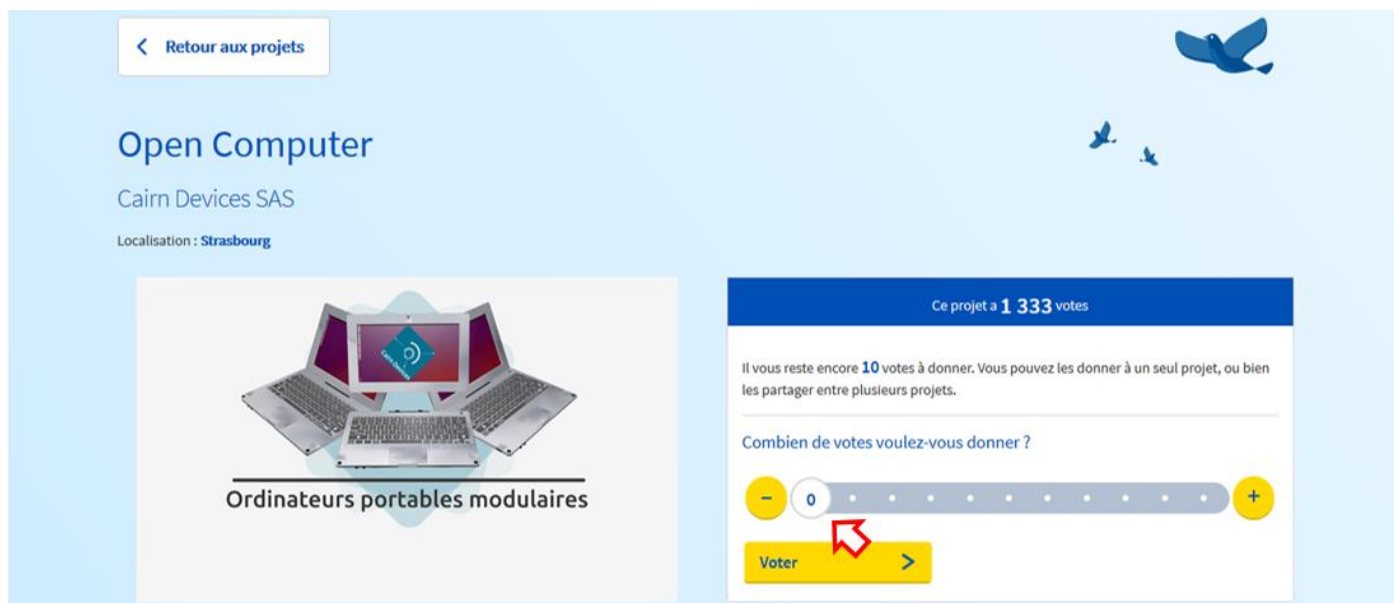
Retour aux projets

Open Computer

Cairn Devices SAS

Localisation : Strasbourg

Cairn Devices

Ordinateurs portables modulaires

Ce projet a 1 333 votes

Il vous reste encore 10 votes à donner. Vous pouvez les donner à un seul projet, ou bien les partager entre plusieurs projets.

Combien de votes voulez-vous donner ?

−
0
+

Voter